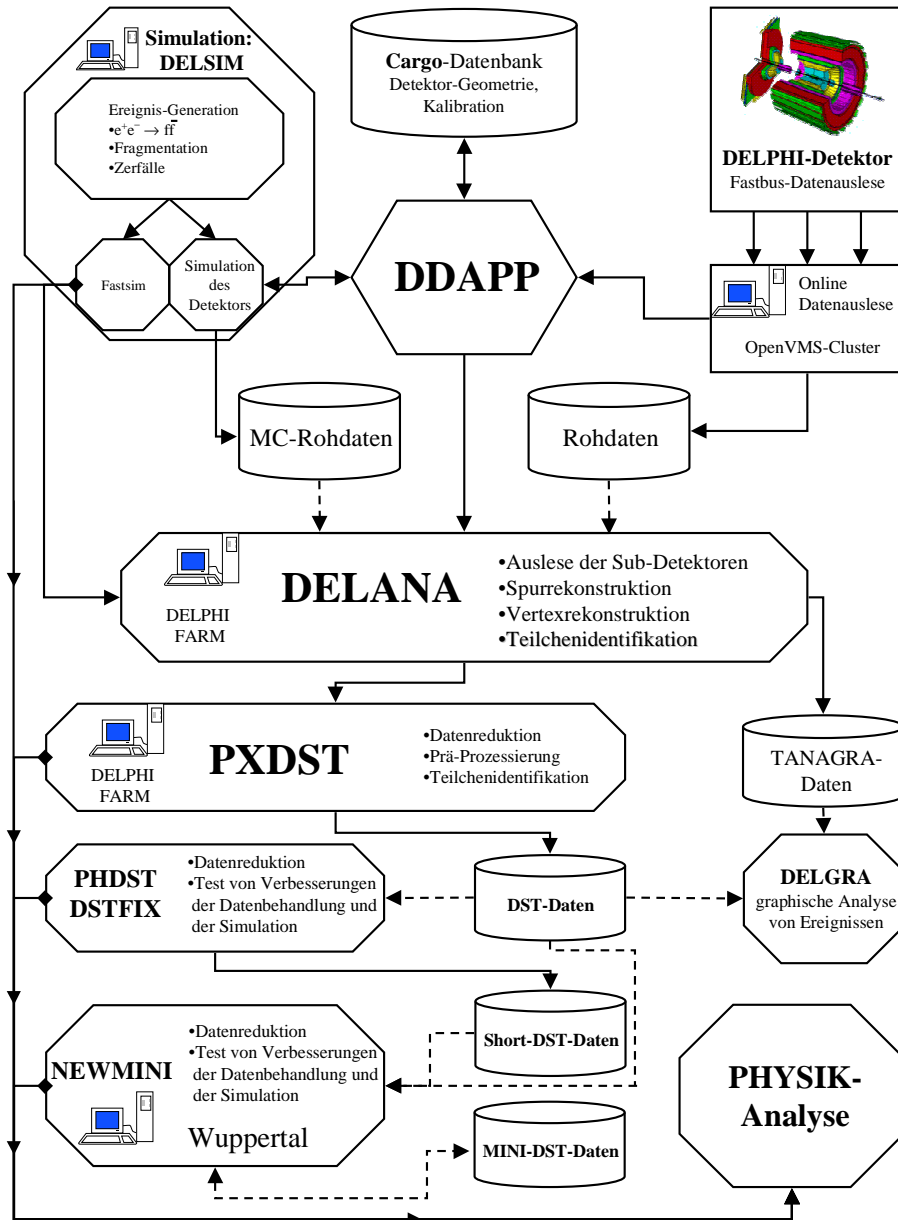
Simulation: DELSIM

Ereignis-Generation
•$e^+e^- \rightarrow f\bar{f}$
•Fragmentation
•Zerfälle

Fastsim

Simulation des Detektors

Cargo-Datenbank
Detektor-Geometrie, Kalibration

DDAPP

DELPHI-Detektor
Fastbus-Datenauslese

Online Datenauslese
OpenVMS-Cluster

MC-Rohdaten

Rohdaten

DELANA
DELPHI FARM
•Auslese der Sub-Detektoren
•Spurrekonstruktion
•Vertexrekonstruktion
•Teilchenidentifikation

PXDST
DELPHI FARM
•Datenreduktion
•Prä-Prozessierung
•Teilchenidentifikation

TANAGRA-Daten

PHDST DSTFIX
•Datenreduktion
•Test von Verbesserungen der Datenbehandlung und der Simulation

DST-Daten

DELGRA
graphische Analyse von Ereignissen

Short-DST-Daten

NEWMINI
•Datenreduktion
•Test von Verbesserungen der Datenbehandlung und der Simulation
Wuppertal

PHYSIK-Analyse

MINI-DST-Daten